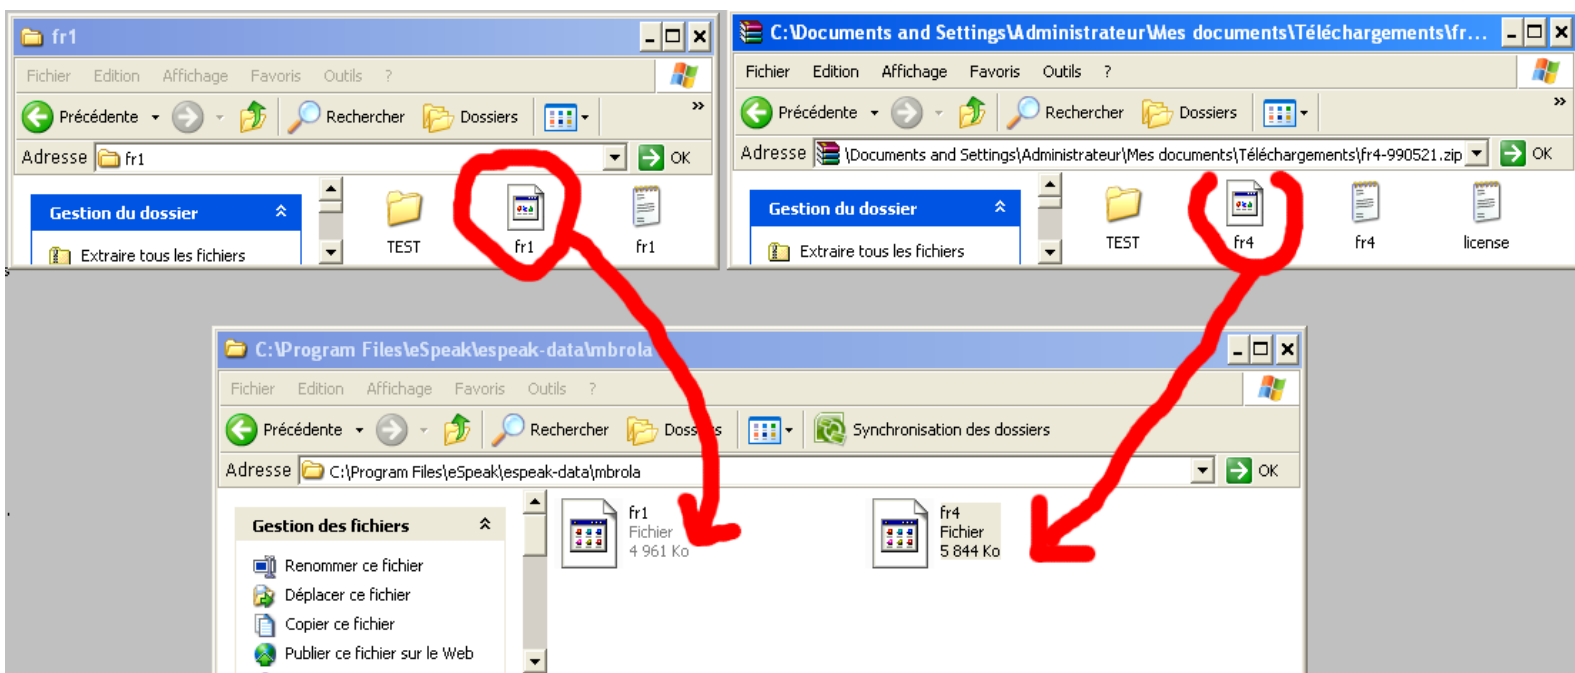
fr1

Fichier Edition Affichage Favoris Outils ?

Précédente Rechercher Dossiers

Adresse fr1 OK

Gestion du dossier

Extraire tous les fichiers

TEST fr1 fr1

C:\Documents and Settings\Administrateur\Mes documents\Téléchargements\fr...

Fichier Edition Affichage Favoris Outils ?

Précédente Rechercher Dossiers

Adresse \Documents and Settings\Administrateur\Mes documents\Téléchargements\fr4-990521.zip OK

Gestion du dossier

Extraire tous les fichiers

TEST fr4 fr4 license

C:\Program Files\eSpeak\espeak-data\mbrola

Fichier Edition Affichage Favoris Outils ?

Précédente Rechercher Doss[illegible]s Synchronisation des dossiers

Adresse C:\Program Files\eSpeak\espeak-data\mbrola OK

Gestion des fichiers

Renommer ce fichier
Déplacer ce fichier
Copier ce fichier
Publier ce fichier sur le Web

fr1
Fichier
4 961 Ko

fr4
Fichier
5 844 Ko